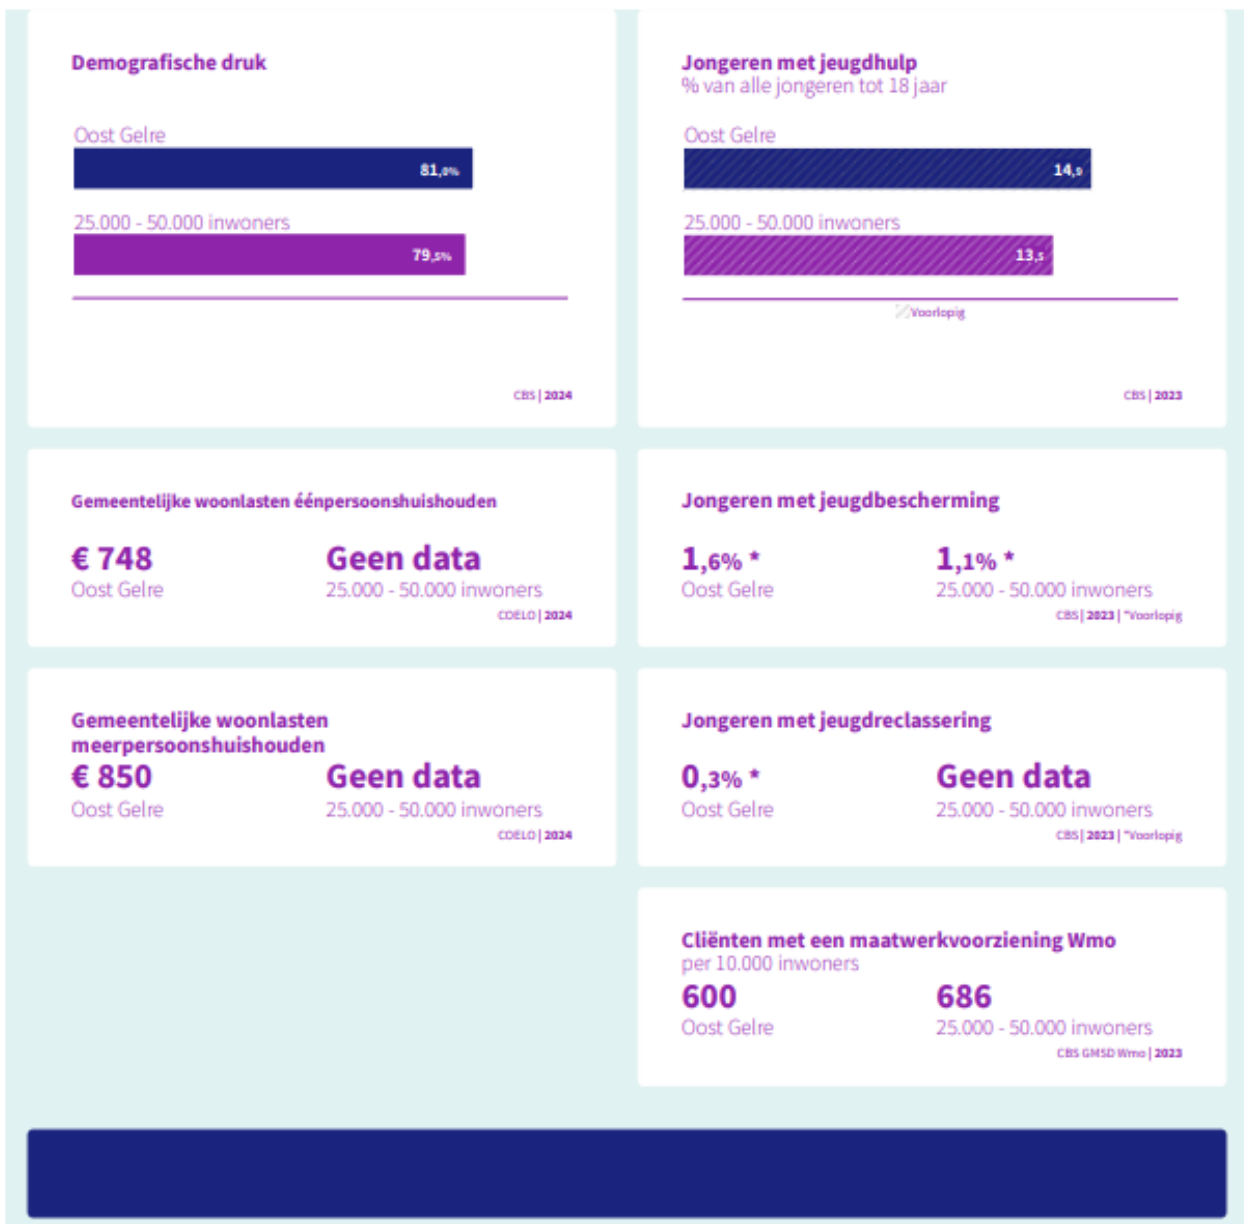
Demografische druk

Oost Gelre

81,0%

25.000 - 50.000 inwoners

79,5%

CBS | 2024

Jongeren met jeugdhulp
% van alle jongeren tot 18 jaar

Oost Gelre

14,9

25.000 - 50.000 inwoners

13,5

Voorlopig

CBS | 2023

Gemeentelijke woonlasten éénpersoonshuishouden

€ 748
Oost Gelre

Geen data
25.000 - 50.000 inwoners

COELO | 2024

Jongeren met jeugdbescherming

1,6% *
Oost Gelre

1,1% *
25.000 - 50.000 inwoners

CBS | 2023 | *Voorlopig

Gemeentelijke woonlasten meerpersoonshuishouden

€ 850
Oost Gelre

Geen data
25.000 - 50.000 inwoners

COELO | 2024

Jongeren met jeugdreclassering

0,3% *
Oost Gelre

Geen data
25.000 - 50.000 inwoners

CBS | 2023 | *Voorlopig

Cliënten met een maatwerkvoorziening Wmo
per 10.000 inwoners

600
Oost Gelre

686
25.000 - 50.000 inwoners

CBS GMSD Wmo | 2023